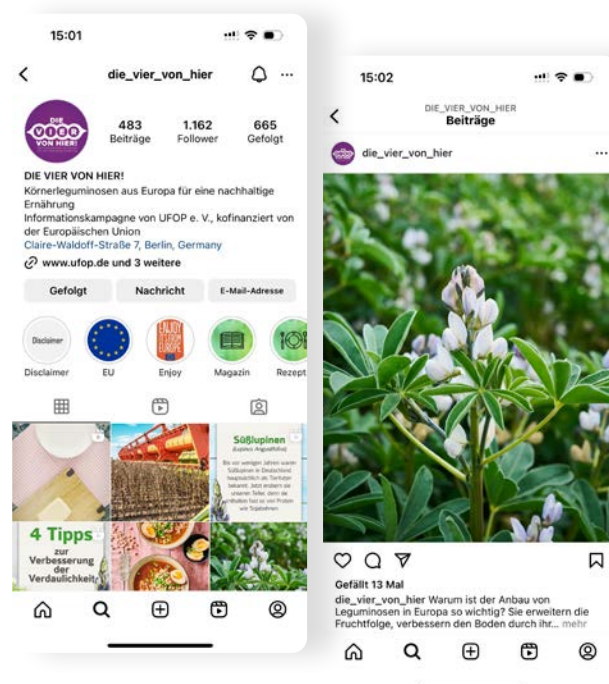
15:01

die_vier_von_hier

DIE VIER VON HIER!

483 Beiträge
1.162 Follower
665 Gefolgt

DIE VIER VON HIER!
Körnerleguminosen aus Europa für eine nachhaltige Ernährung
Informationskampagne von UFOP e. V., kofinanziert von der Europäischen Union
Claire-Waldoff-Straße 7, Berlin, Germany
www.ufop.de und 3 weitere

Gefolgt
Nachricht
E-Mail-Adresse

Disclaimer
Disclaimer
EU
ENJOY IT'S FROM EUROPE
Enjoy
Magazin
Rezept

Süßlupinen
(Lupinus Angustifolius)
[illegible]

4 Tipps
zur
Verbesserung
der
Verdaulichkeit

15:02

DIE_VIER_VON_HIER
Beiträge

die_vier_von_hier

Gefällt 13 Mal
die_vier_von_hier Warum ist der Anbau von Leguminosen in Europa so wichtig? Sie erweitern die Fruchtfolge, verbessern den Boden durch ihr... mehr